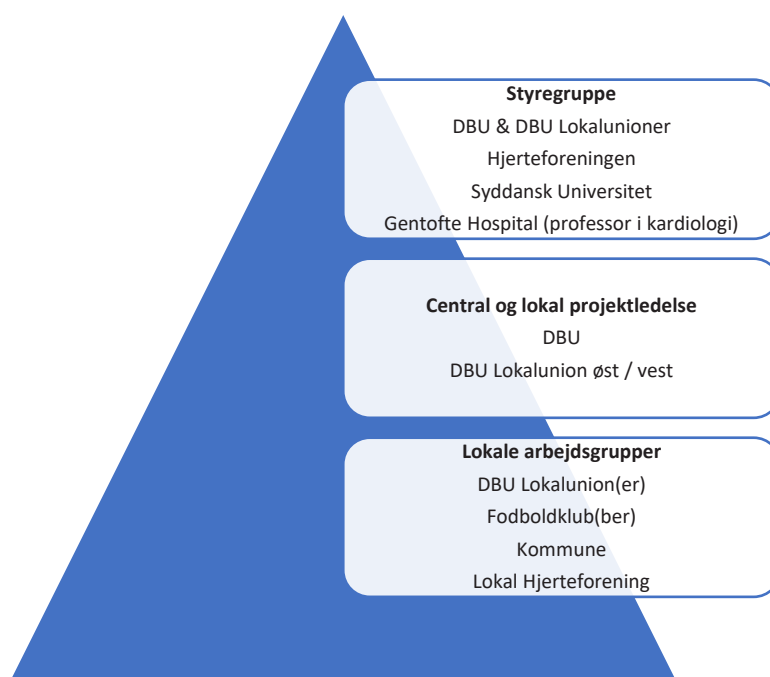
**Styregruppe**
DBU & DBU Lokalunioner
Hjerteforeningen
Syddansk Universitet
Gentofte Hospital (professor i kardiologi)

**Central og lokal projektledelse**
DBU
DBU Lokalunion øst / vest

**Lokale arbejdsgrupper**
DBU Lokalunion(er)
Fodboldklub(ber)
Kommune
Lokal Hjerteforening